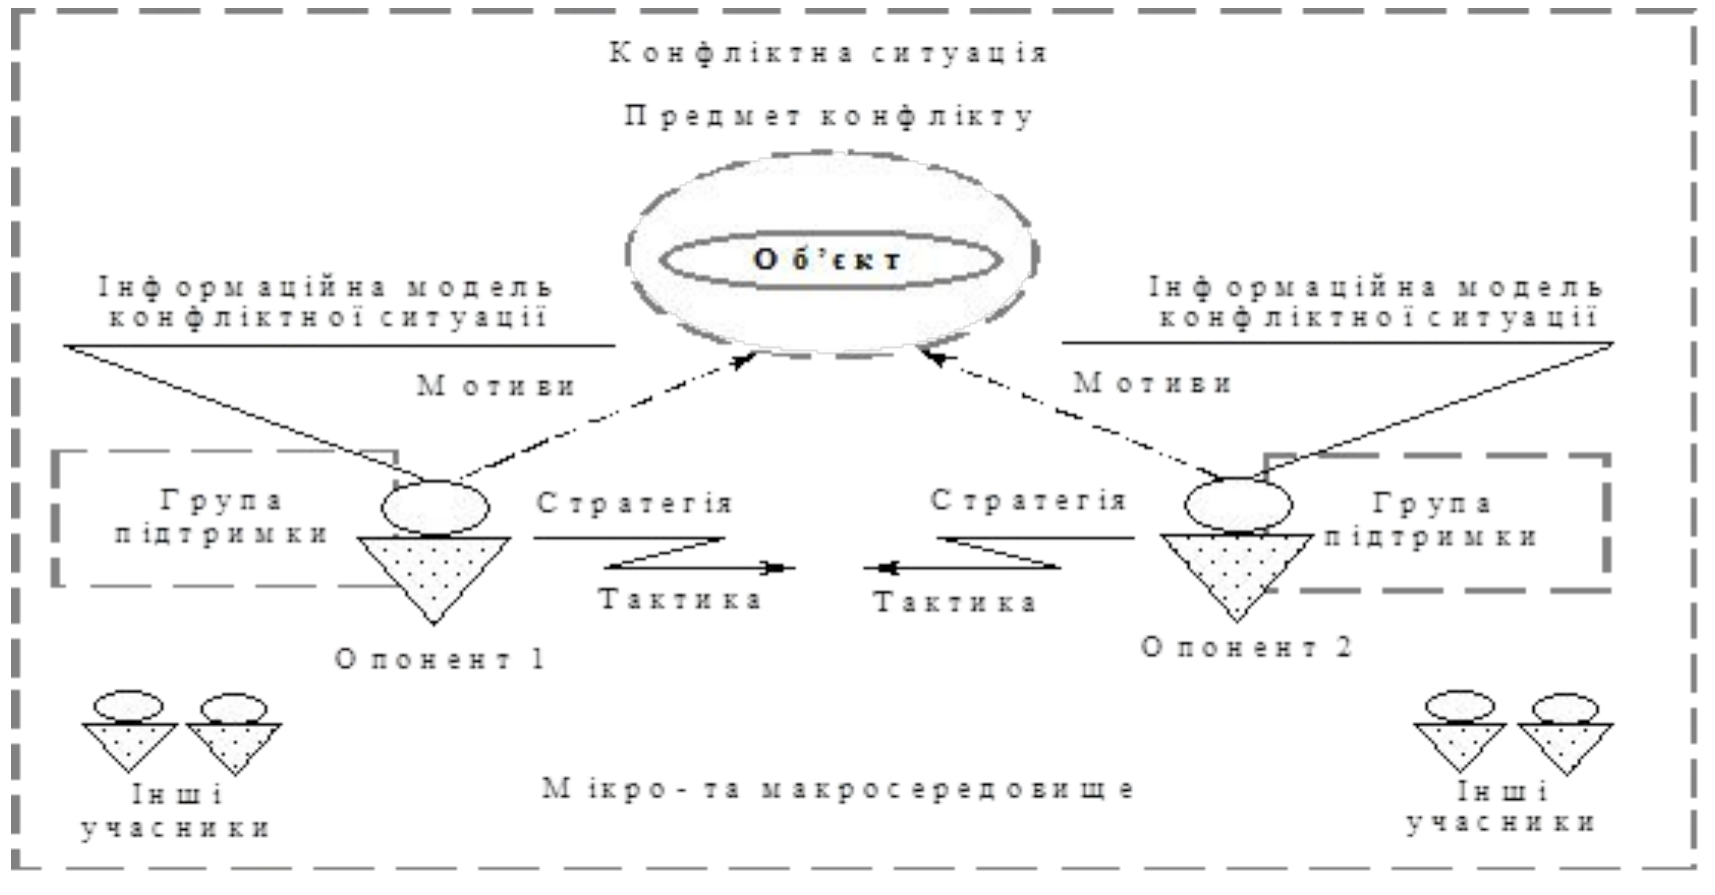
Конфліктна ситуація

Предмет конфлікту

Об'єкт

Інформаційна модель конфліктної ситуації

Інформаційна модель конфліктної ситуації

Мотиви

Мотиви

Група підтримки

Стратегія

Стратегія

Група підтримки

Тактика

Тактика

Опонент 1

Опонент 2

Інші учасники

Мікро- та макросередовище

Інші учасники